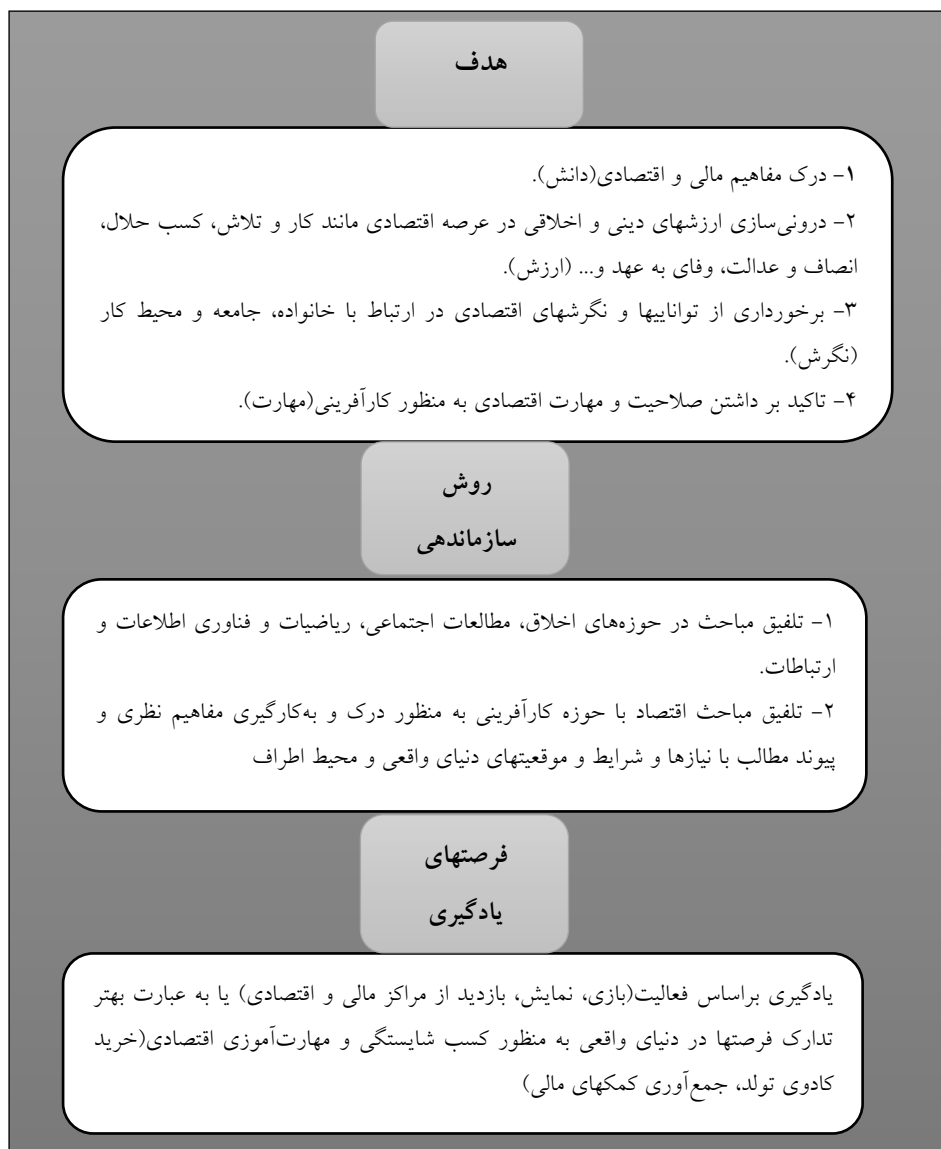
هدف

۱- درک مفاهیم مالی و اقتصادی(دانش).
۲- درونی‌سازی ارزشهای دینی و اخلاقی در عرصه اقتصادی مانند کار و تلاش، کسب حلال، انصاف و عدالت، وفای به عهد و... (ارزش).
۳- برخورداری از تواناییها و نگرشهای اقتصادی در ارتباط با خانواده، جامعه و محیط کار (نگرش).
۴- تاکید بر داشتن صلاحیت و مهارت اقتصادی به منظور کارآفرینی(مهارت).

روش سازماندهی

۱- تلفیق مباحث در حوزه‌های اخلاق، مطالعات اجتماعی، ریاضیات و فناوری اطلاعات و ارتباطات.
۲- تلفیق مباحث اقتصاد با حوزه کارآفرینی به منظور درک و به‌کارگیری مفاهیم نظری و پیوند مطالب با نیازها و شرایط و موقعیتهای دنیای واقعی و محیط اطراف

فرصتهای یادگیری

یادگیری براساس فعالیت(بازی، نمایش، بازدید از مراکز مالی و اقتصادی) یا به عبارت بهتر تدارک فرصتها در دنیای واقعی به منظور کسب شایستگی و مهارت‌آموزی اقتصادی(خرید کادوی تولد، جمع‌آوری کمکهای مالی)